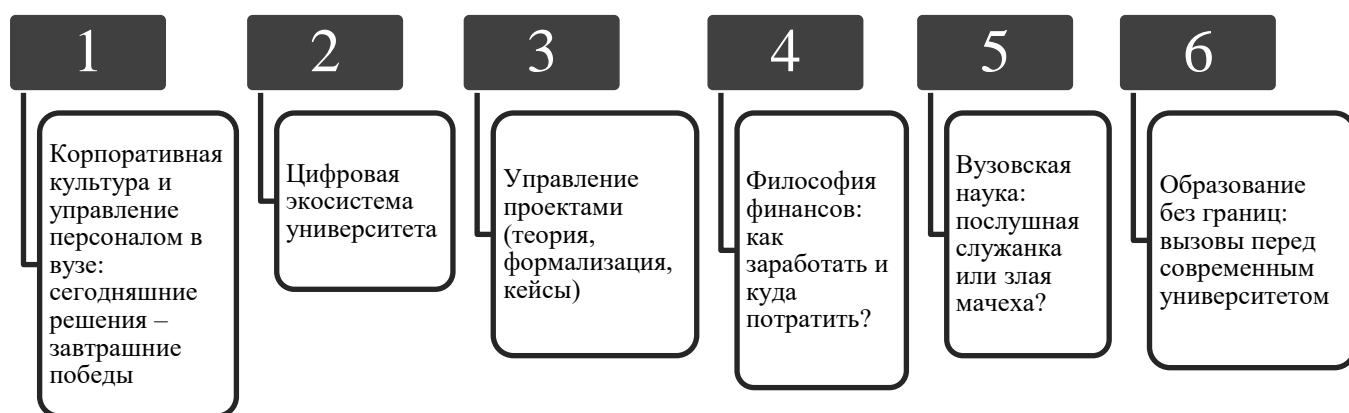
1

Корпоративная культура и управление персоналом в вузе: сегодняшние решения – завтрашние победы

2

Цифровая экосистема университета

3

Управление проектами (теория, формализация, кейсы)

4

Философия финансов: как заработать и куда потратить?

5

Вузовская наука: послушная служанка или злая мачеха?

6

Образование без границ: вызовы перед современным университетом